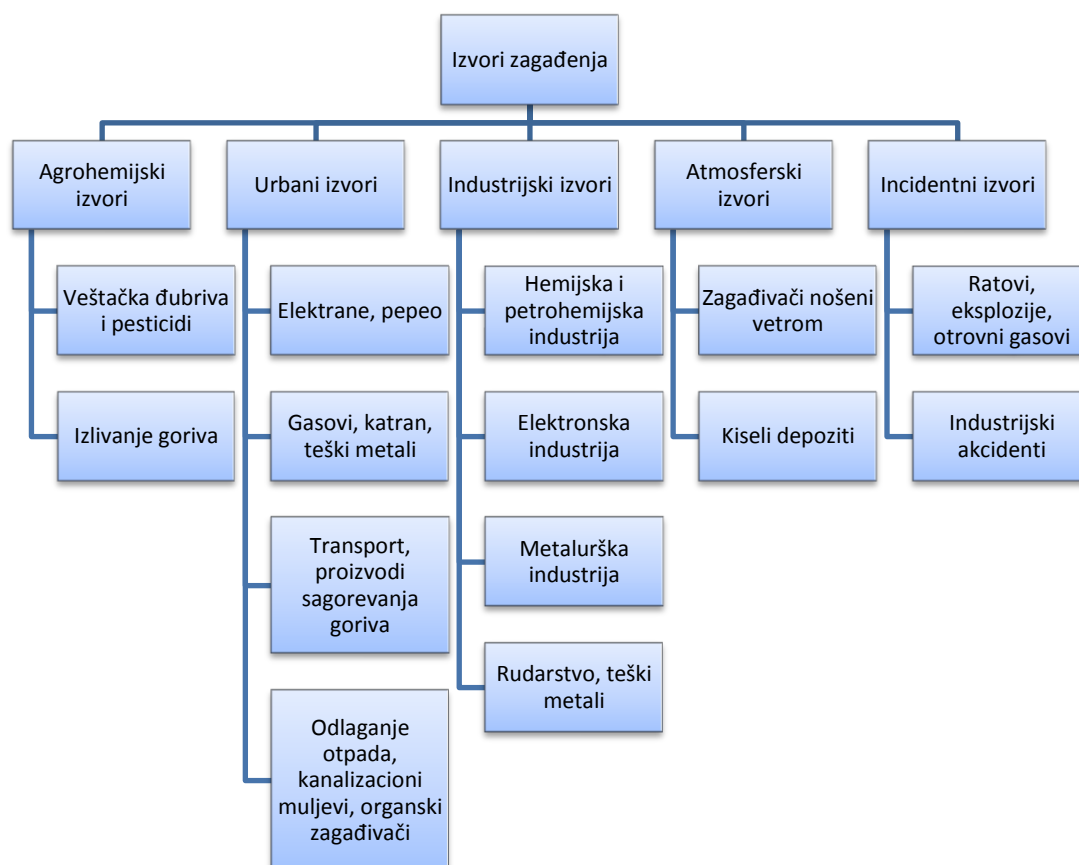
Izvori zagađenja

Agrohemijski izvori

Veštačka đubriva i pesticidi

Izlivanje goriva

Urbani izvori

Elektrane, pepeo

Gasovi, katran, teški metali

Transport, proizvodi sagorevanja goriva

Odlaganje otpada, kanalizacioni muljevi, organski zagađivači

Industrijski izvori

Hemijska i petrohemijska industrija

Elektronska industrija

Metalurška industrija

Rudarstvo, teški metali

Atmosferski izvori

Zagađivači nošeni vetrom

Kiseli depoziti

Incidentni izvori

Ratovi, eksplozije, otrovni gasovi

Industrijski akcidenti